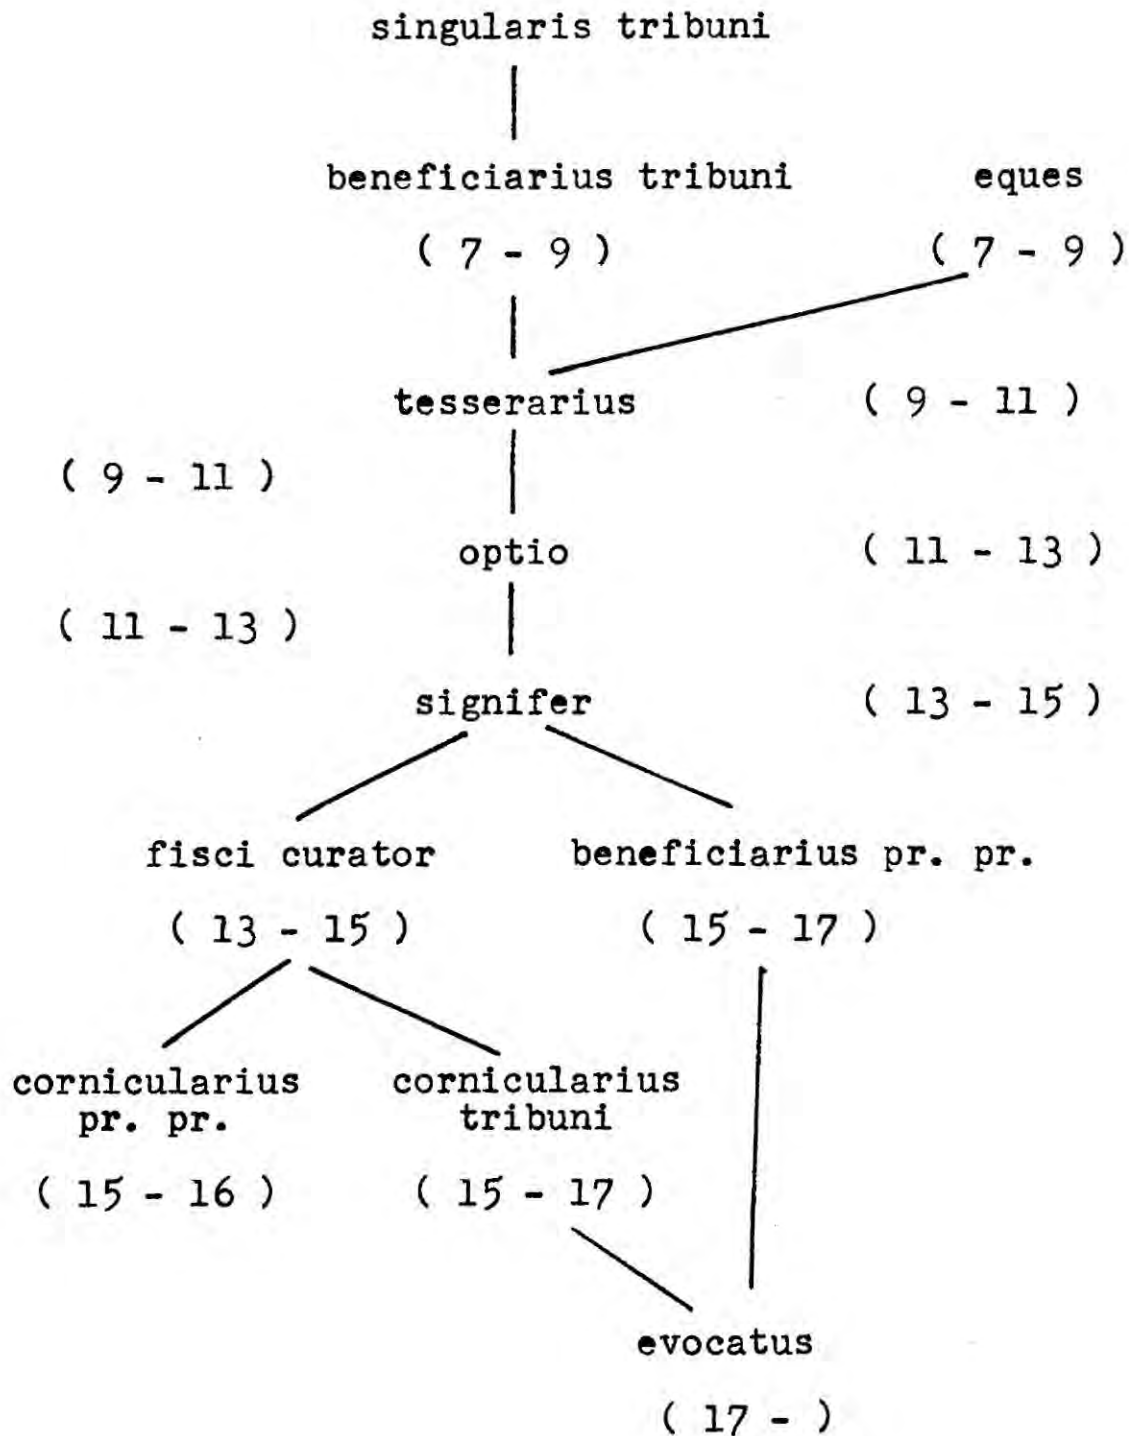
singularis tribuni

beneficiarius tribuni

( 7 - 9 )

eques

( 7 - 9 )

tesserarius

( 9 - 11 )

( 9 - 11 )

optio

( 11 - 13 )

( 11 - 13 )

signifer

( 13 - 15 )

fisci curator

( 13 - 15 )

beneficiarius pr. pr.

( 15 - 17 )

cornicularius pr. pr.

( 15 - 16 )

cornicularius tribuni

( 15 - 17 )

evocatus

( 17 - )